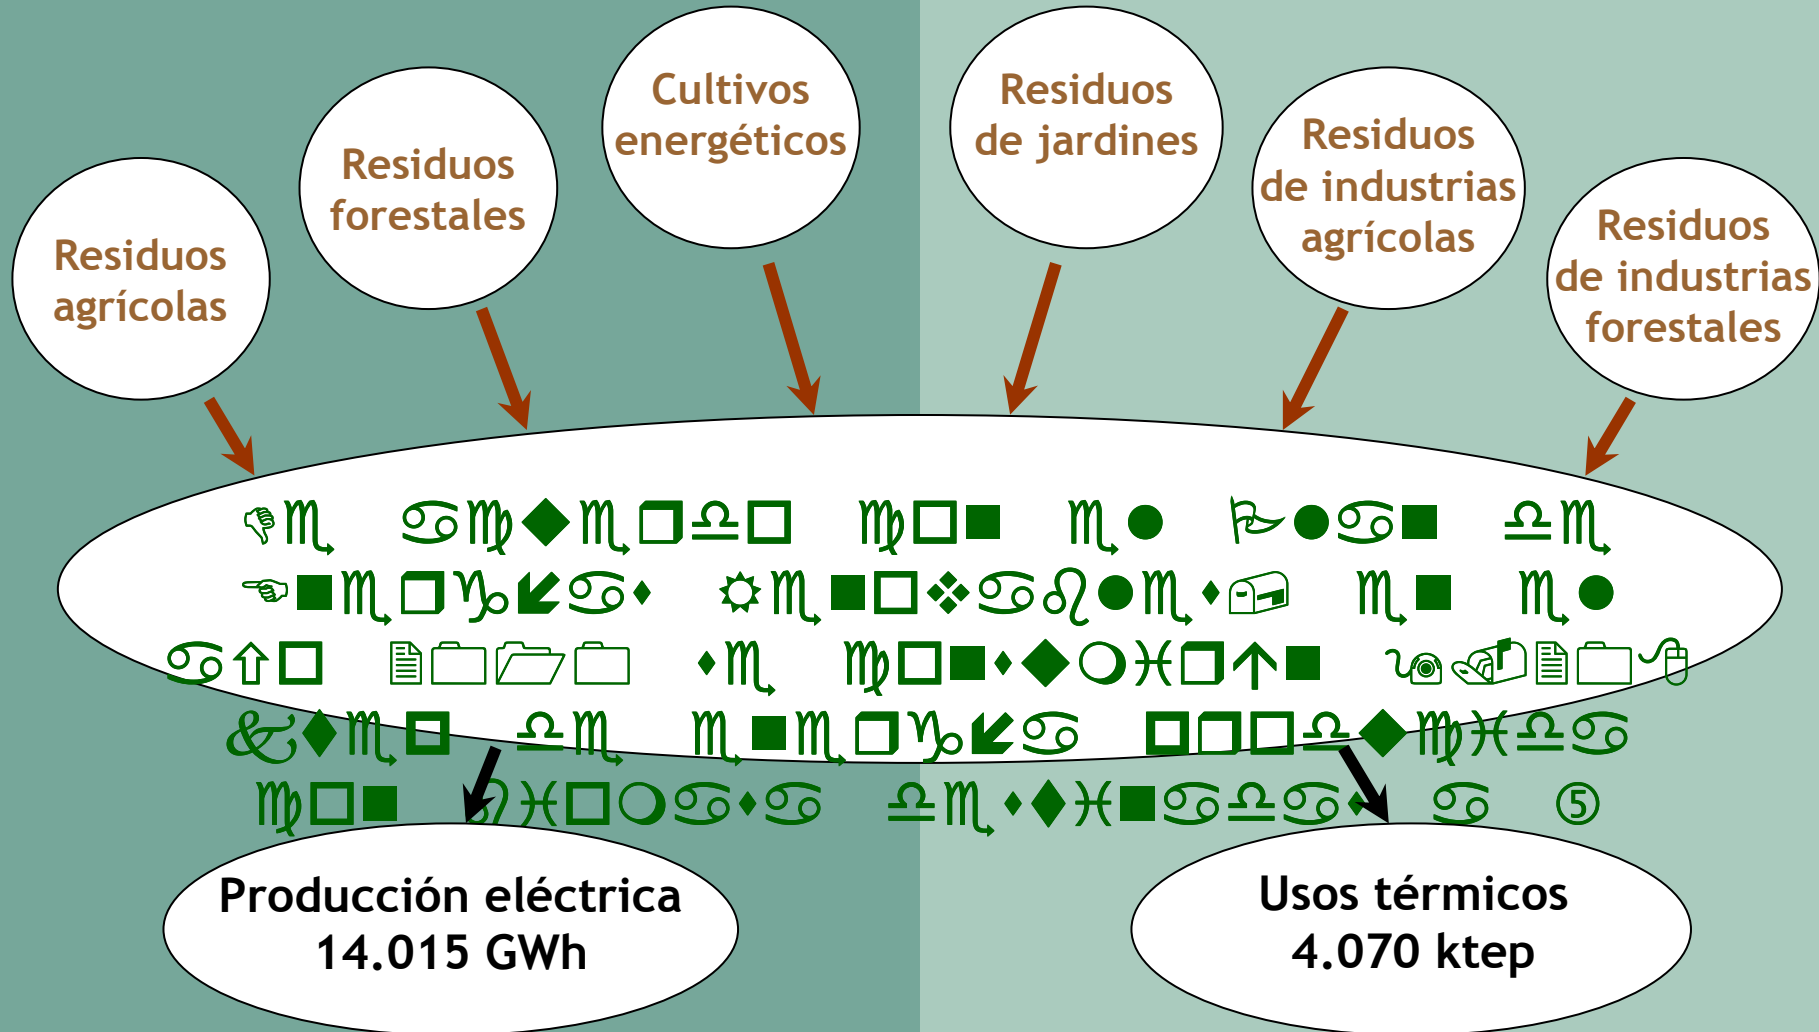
Residuos agrícolas

Residuos forestales

Cultivos energéticos

Residuos de jardines

Residuos de industrias agrícolas

Residuos de industrias forestales

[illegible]

Producción eléctrica
14.015 GWh

Usos térmicos
4.070 ktep